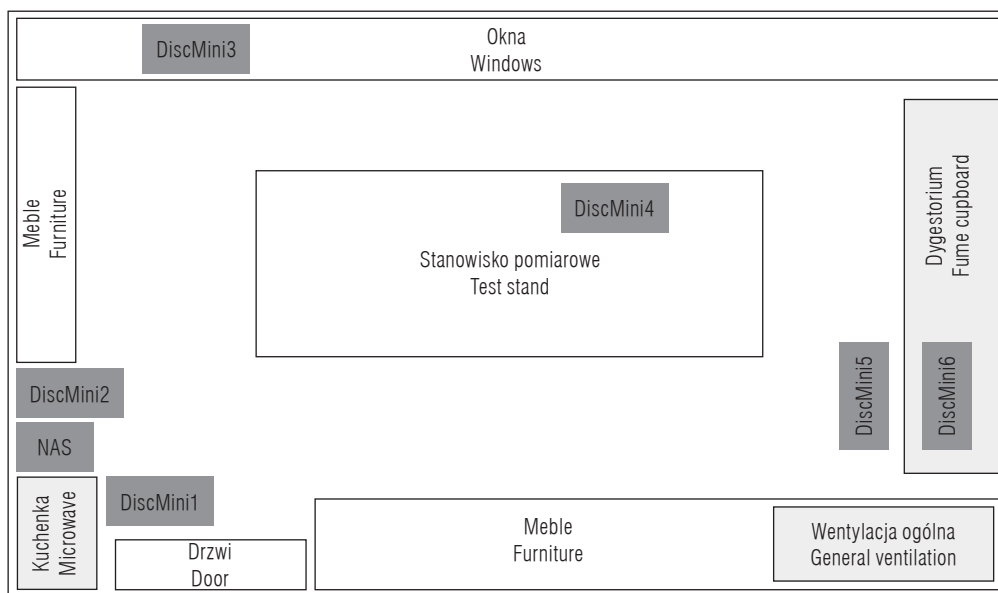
DiscMini3

Okna
Windows

Meble
Furniture

DiscMini4

Stanowisko pomiarowe
Test stand

Dygestorium
Fume cupboard

DiscMini2

NAS

DiscMini5

DiscMini6

Kuchenka
Microwave

DiscMini1

Drzwi
Door

Meble
Furniture

Wentylacja ogólna
General ventilation